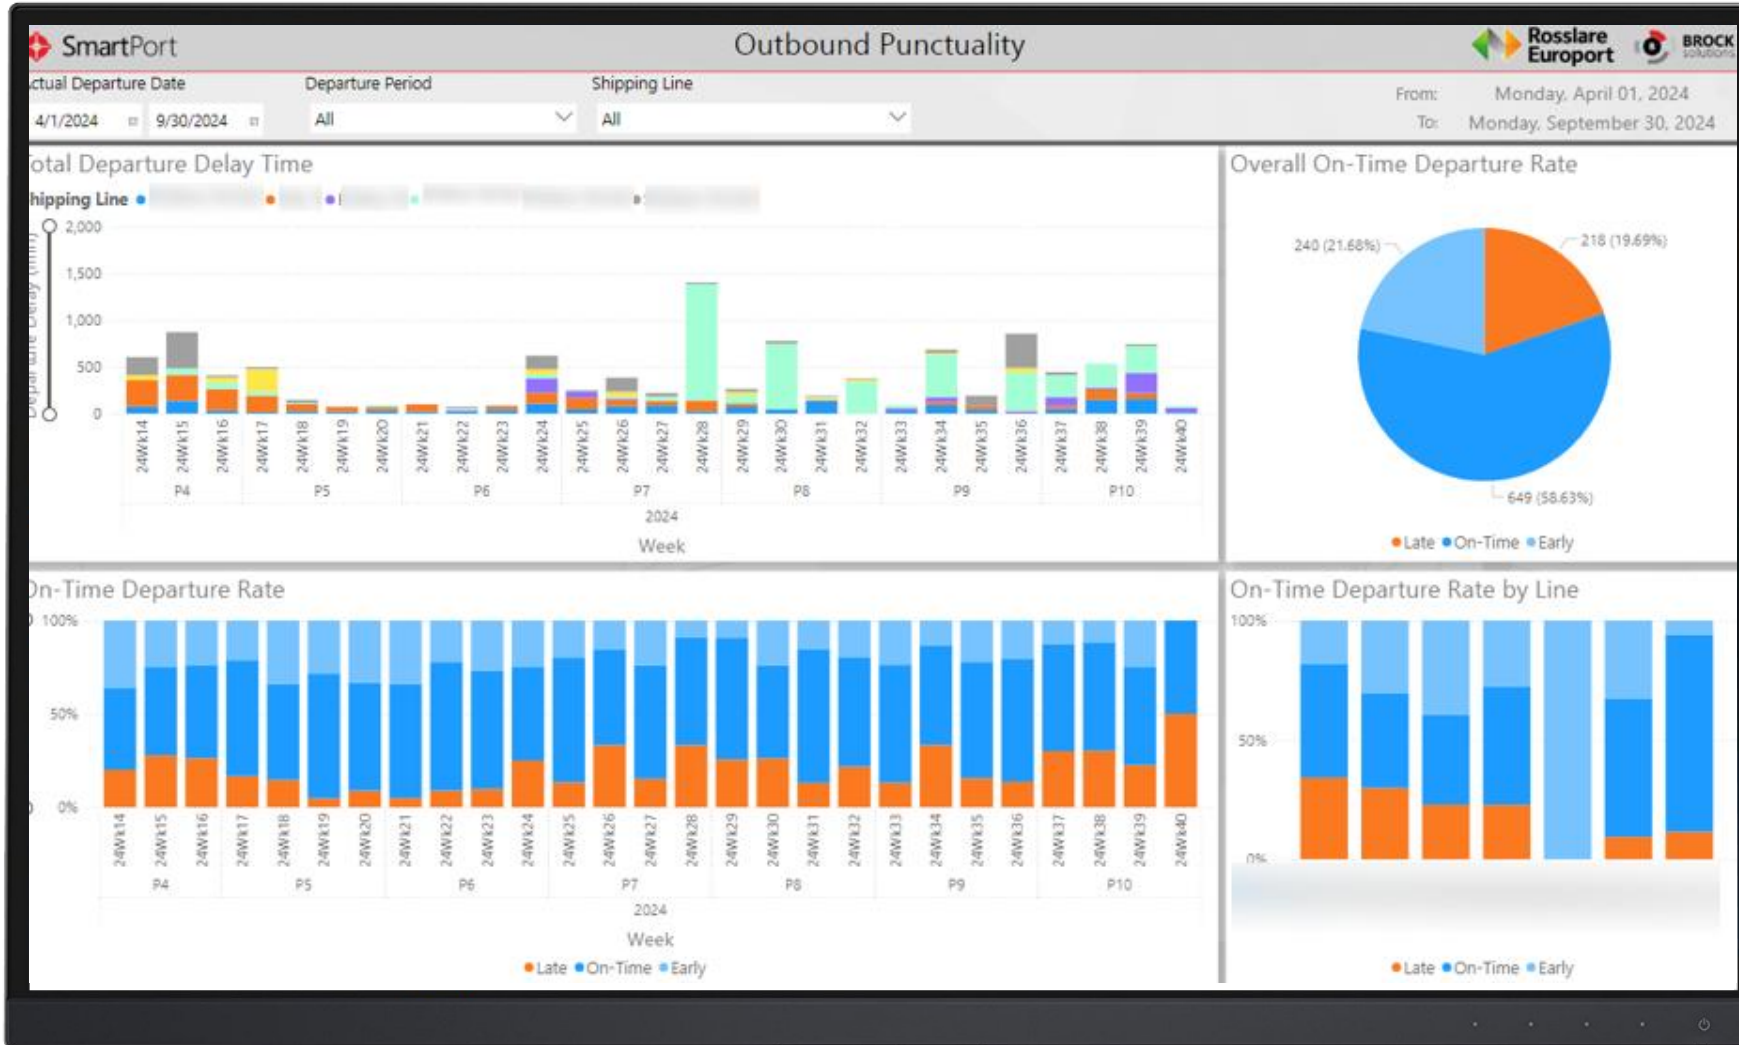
SmartPort

Outbound Punctuality

Rosslare Europort

BROCK solutions

ctual Departure Date

4/1/2024

9/30/2024

Departure Period

All

Shipping Line

All

From: Monday, April 01, 2024

To: Monday, September 30, 2024

otal Departure Delay Time

hipping Line

Departure Delay (min)

2,000

1,500

1,000

500

0

24Wk14 24Wk15 24Wk16 24Wk17 24Wk18 24Wk19 24Wk20 24Wk21 24Wk22 24Wk23 24Wk24 24Wk25 24Wk26 24Wk27 24Wk28 24Wk29 24Wk30 24Wk31 24Wk32 24Wk33 24Wk34 24Wk35 24Wk36 24Wk37 24Wk38 24Wk39 24Wk40

P4 P5 P6 P7 P8 P9 P10

2024

Week

Overall On-Time Departure Rate

240 (21.68%)

218 (19.69%)

649 (58.63%)

Late On-Time Early

n-Time Departure Rate

100%

50%

0%

24Wk14 24Wk15 24Wk16 24Wk17 24Wk18 24Wk19 24Wk20 24Wk21 24Wk22 24Wk23 24Wk24 24Wk25 24Wk26 24Wk27 24Wk28 24Wk29 24Wk30 24Wk31 24Wk32 24Wk33 24Wk34 24Wk35 24Wk36 24Wk37 24Wk38 24Wk39 24Wk40

P4 P5 P6 P7 P8 P9 P10

2024

Week

Late On-Time Early

On-Time Departure Rate by Line

100%

50%

0%

Late On-Time Early